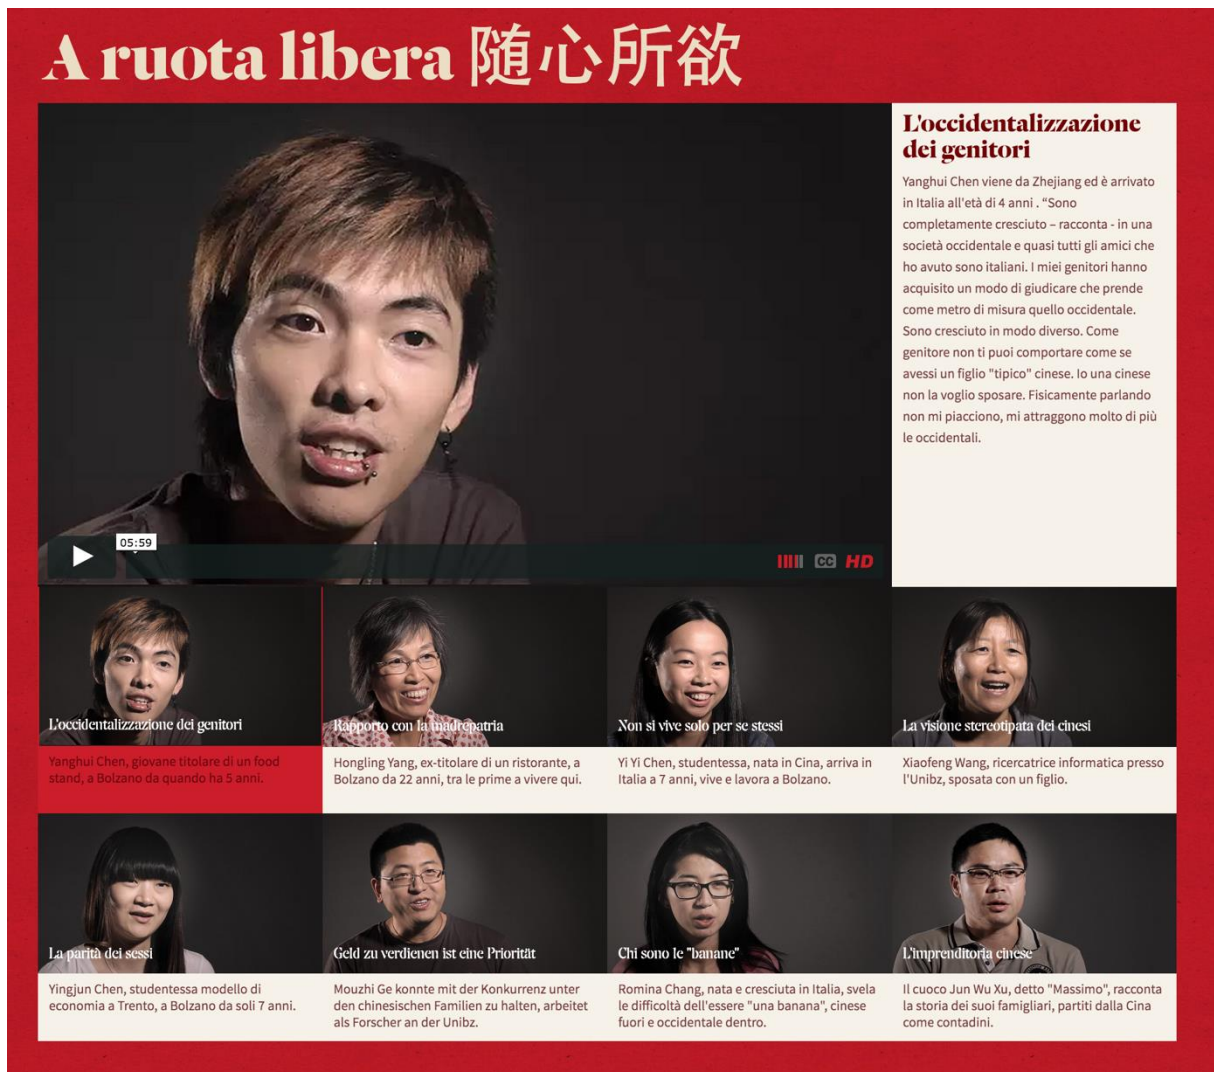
A ruota libera 随心所欲

05:59

CC HD

L'occidentalizzazione dei genitori

Yanghui Chen viene da Zhejiang ed è arrivato in Italia all'età di 4 anni . "Sono completamente cresciuto – racconta - in una società occidentale e quasi tutti gli amici che ho avuto sono italiani. I miei genitori hanno acquisito un modo di giudicare che prende come metro di misura quello occidentale. Sono cresciuto in modo diverso. Come genitore non ti puoi comportare come se avessi un figlio "tipico" cinese. Io una cinese non la voglio sposare. Fisicamente parlando non mi piacciono, mi attraggono molto di più le occidentali.

L'occidentalizzazione dei genitori

Yanghui Chen, giovane titolare di un food stand, a Bolzano da quando ha 5 anni.

Rapporto con la madrepatria

Hongling Yang, ex-titolare di un ristorante, a Bolzano da 22 anni, tra le prime a vivere qui.

Non si vive solo per se stessi

Yi Yi Chen, studentessa, nata in Cina, arriva in Italia a 7 anni, vive e lavora a Bolzano.

La visione stereotipata dei cinesi

Xiaofeng Wang, ricercatrice informatica presso l'Unibz, sposata con un figlio.

La parità dei sessi

Yingjun Chen, studentessa modello di economia a Trento, a Bolzano da soli 7 anni.

Geld zu verdienen ist eine Priorität

Mouzhi Ge konnte mit der Konkurrenz unter den chinesischen Familien zu halten, arbeitet als Forscher an der Unibz.

Chi sono le "banane"

Romina Chang, nata e cresciuta in Italia, svela le difficoltà dell'essere "una banana", cinese fuori e occidentale dentro.

L'imprenditoria cinese

Il cuoco Jun Wu Xu, detto "Massimo", racconta la storia dei suoi famigliari, partiti dalla Cina come contadini.